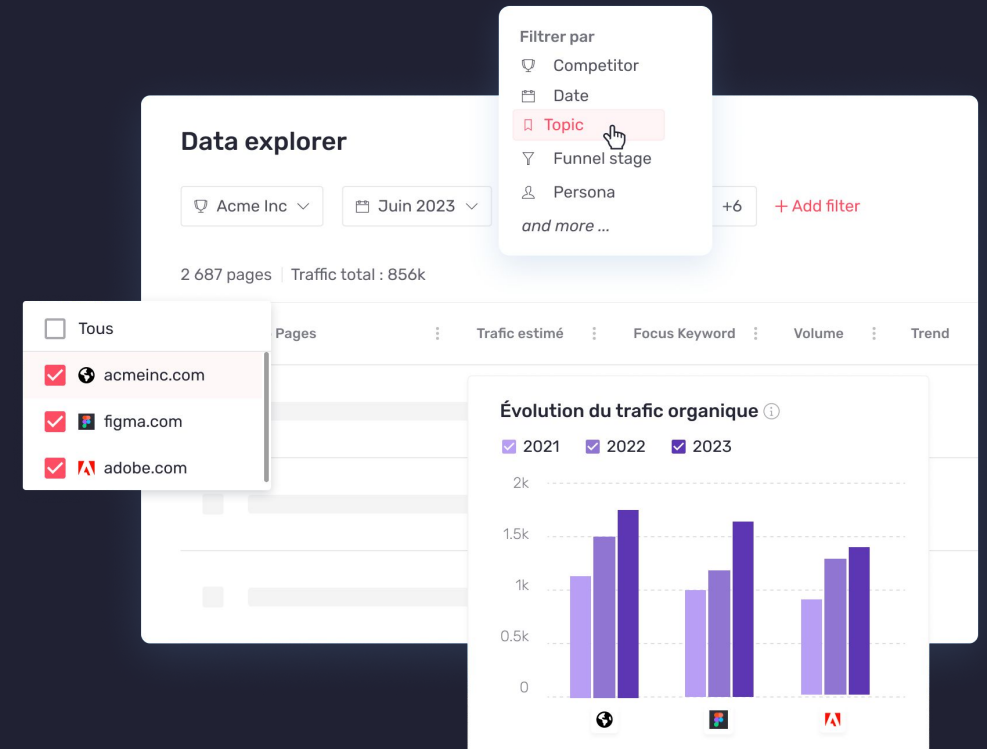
Filtrer par
Competitor
Date
Topic
Funnel stage
Persona
and more ...

Data explorer

Acme Inc
Juin 2023
+6
+ Add filter

2 687 pages | Traffic total : 856k

Tous
acmeinc.com
figma.com
adobe.com

Pages
Trafic estimé
Focus Keyword
Volume
Trend

Évolution du trafic organique

2021
2022
2023

2k
1.5k
1k
0.5k
0